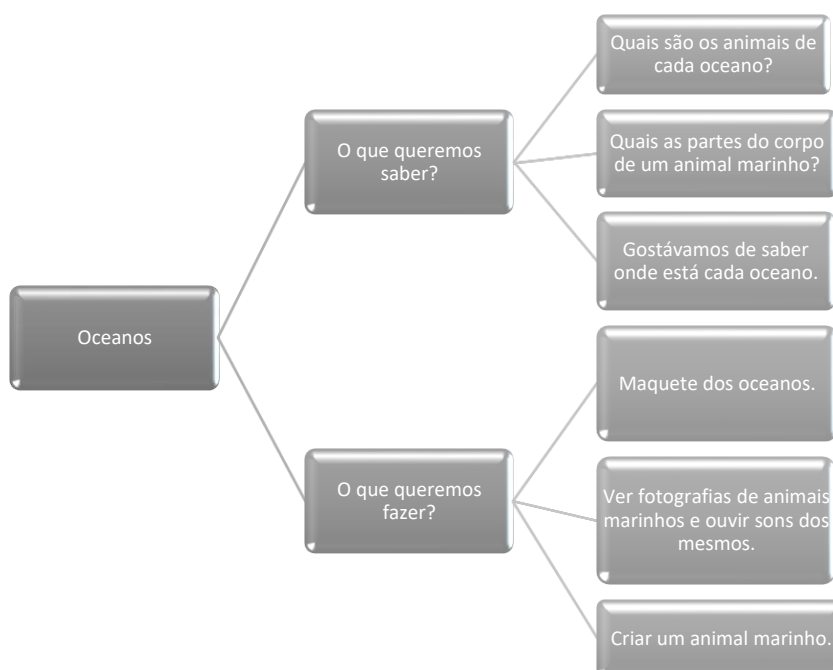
Oceanos

O que queremos saber?

Quais são os animais de cada oceano?

Quais as partes do corpo de um animal marinho?

Gostávamos de saber onde está cada oceano.

O que queremos fazer?

Maquete dos oceanos.

Ver fotografias de animais marinhos e ouvir sons dos mesmos.

Criar um animal marinho.